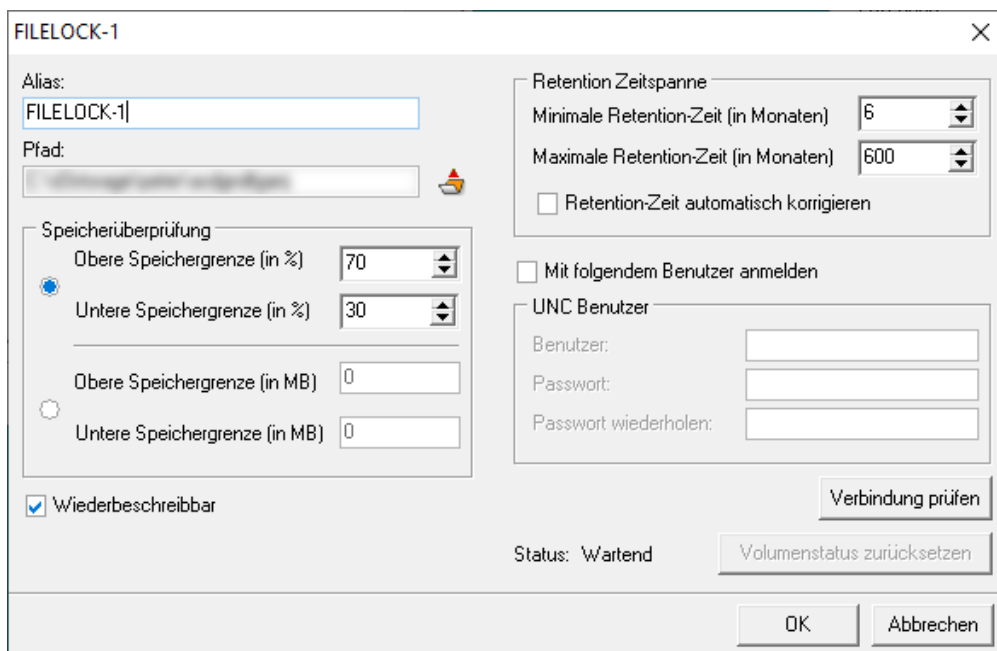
FILELOCK-1

×

Alias:

FILELOCK-1

Pfad:

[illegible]

Speicherüberprüfung

Obere Speichergrenze (in %) 70

Untere Speichergrenze (in %) 30

Obere Speichergrenze (in MB) 0

Untere Speichergrenze (in MB) 0

Wiederbeschreibbar

Retention Zeitspanne

Minimale Retention-Zeit (in Monaten) 6

Maximale Retention-Zeit (in Monaten) 600

Retention-Zeit automatisch korrigieren

Mit folgendem Benutzer anmelden

UNC Benutzer

Benutzer:

Passwort:

Passwort wiederholen:

Verbindung prüfen

Status: Wartend

Volumenstatus zurücksetzen

OK

Abbrechen